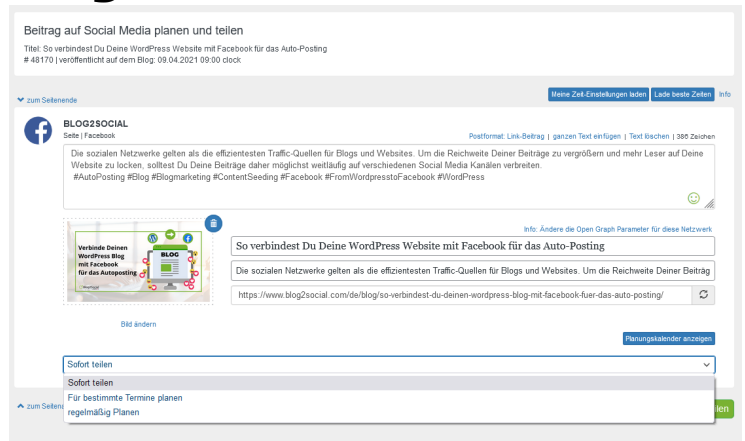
Beitrag auf Social Media planen und teilen

Titel: So verbindest Du Deine WordPress Website mit Facebook für das Auto-Posting
# 48170 | veröffentlicht auf dem Blog: 09.04.2021 09:00 clock

zum Seitenende

Meine Zeit-Einstellungen laden | Lade beste Zeiten | Info

BLOG2SOCIAL
Seite | Facebook

Postformat: Link-Beitrag | ganzen Text einfügen | Text löschen | 386 Zeichen

Die sozialen Netzwerke gelten als die effizientesten Traffic-Quellen für Blogs und Websites. Um die Reichweite Deiner Beiträge zu vergrößern und mehr Leser auf Deine Website zu locken, solltest Du Deine Beiträge daher möglichst weitläufig auf verschiedenen Social Media Kanälen verbreiten.
#AutoPosting #Blog #Blogmarketing #ContentSeeding #Facebook #FromWordpresstoFacebook #WordPress

Info: Ändere die Open Graph Parameter für diese Netzwerk

Verbinde Deinen WordPress Blog mit Facebook für das Autoposting

BLOG

So verbindest Du Deine WordPress Website mit Facebook für das Auto-Posting

Die sozialen Netzwerke gelten als die effizientesten Traffic-Quellen für Blogs und Websites. Um die Reichweite Deiner Beiträg

https://www.blog2social.com/de/blog/so-verbindest-du-deinen-wordpress-blog-mit-facebook-fuer-das-auto-posting/

Bild ändern

Planungskalender anzeigen

Sofort teilen

Sofort teilen
Für bestimmte Termine planen
regelmäßig Planen

zum Seiten

len